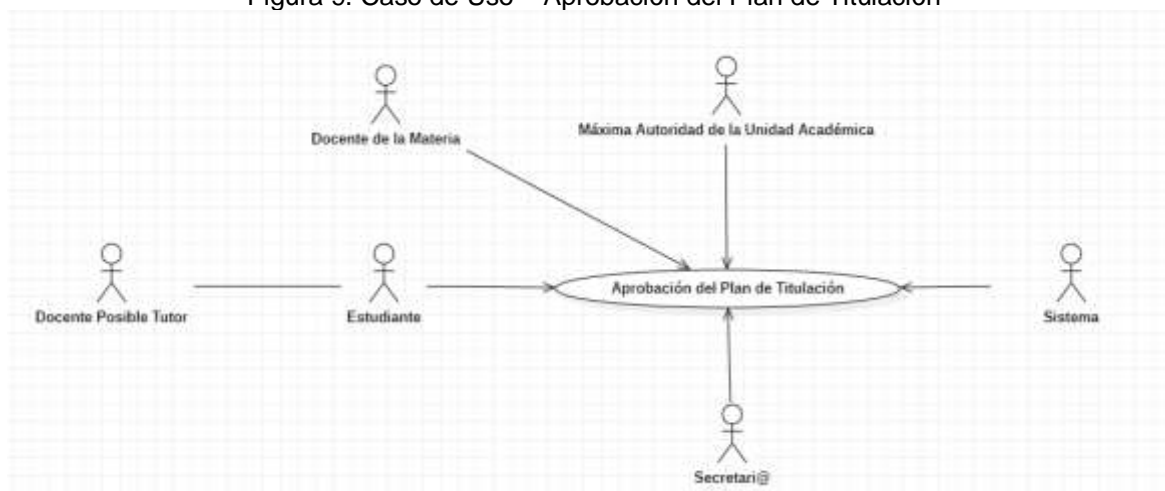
Figura 9. Caso de Uso – Aprobación del Plan de Titulación

Docente de la Materia

Máxima Autoridad de la Unidad Académica

Docente Posible Tutor

Estudiante

Aprobación del Plan de Titulación

Sistema

Secretari@